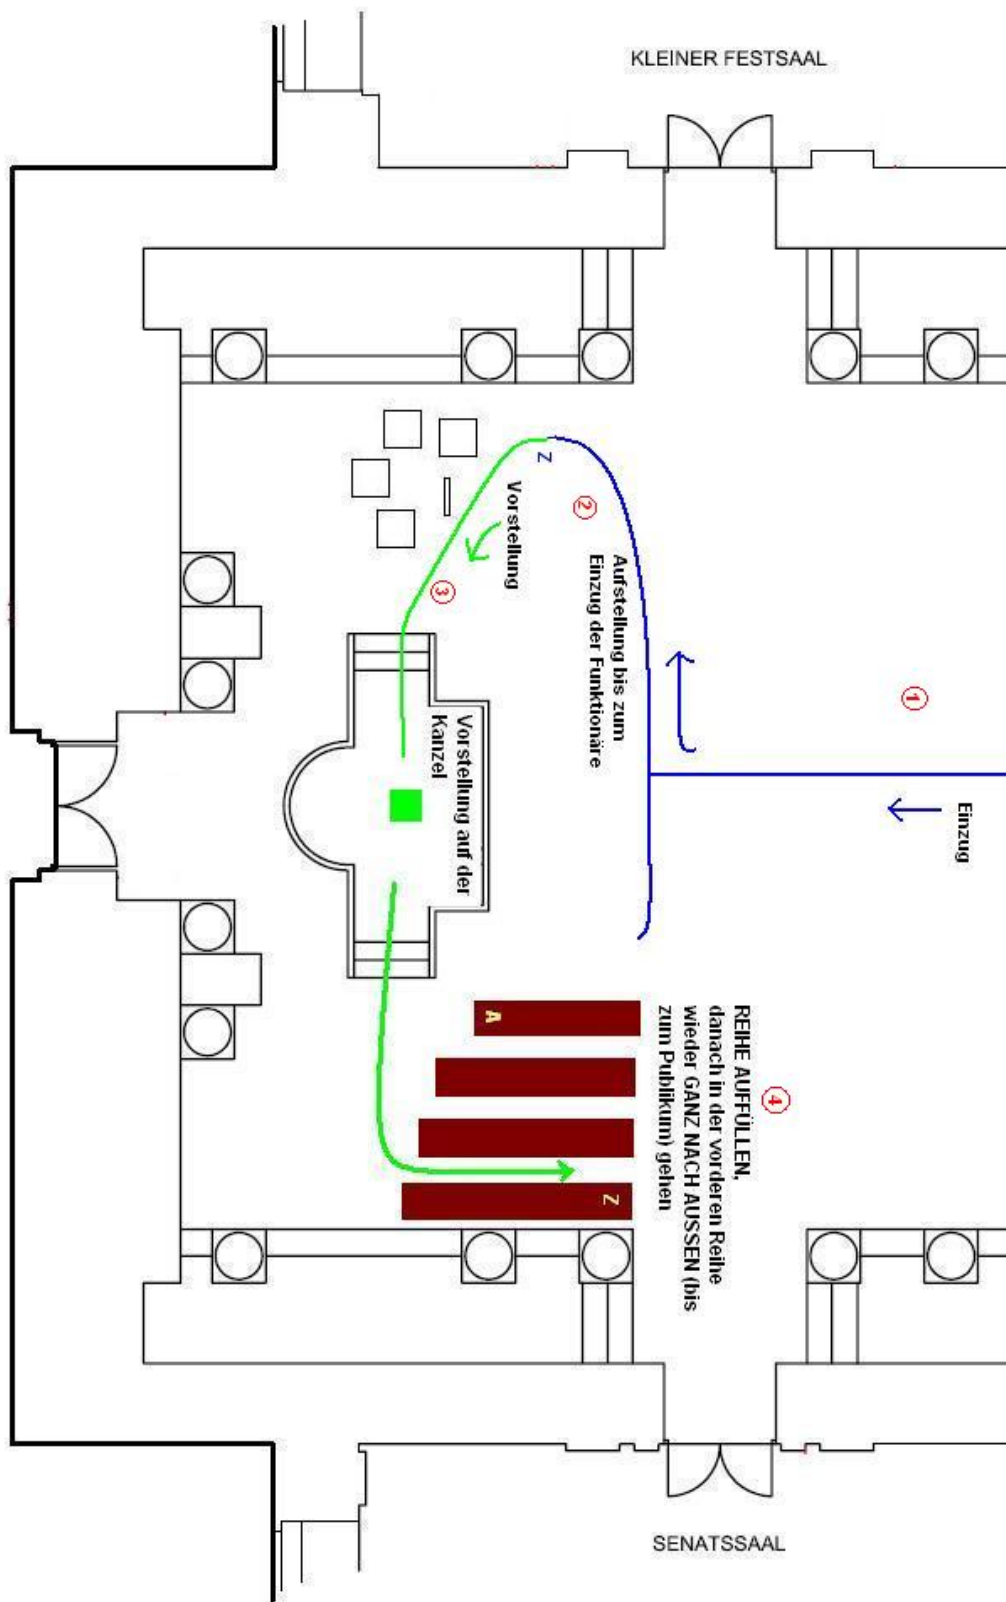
KLEINER FESTSAAL

Einzug

1

2

Aufstellung bis zum Einzug der Funktionäre

Z

Vorstellung

3

Vorstellung auf der Kanzel

4

REIHE AUFFÜLLEN, danach in der vorderen Reihe wieder GANZ NACH AUSSEN (bis zum Publikum) gehen

A

Z

SENATSSAAL